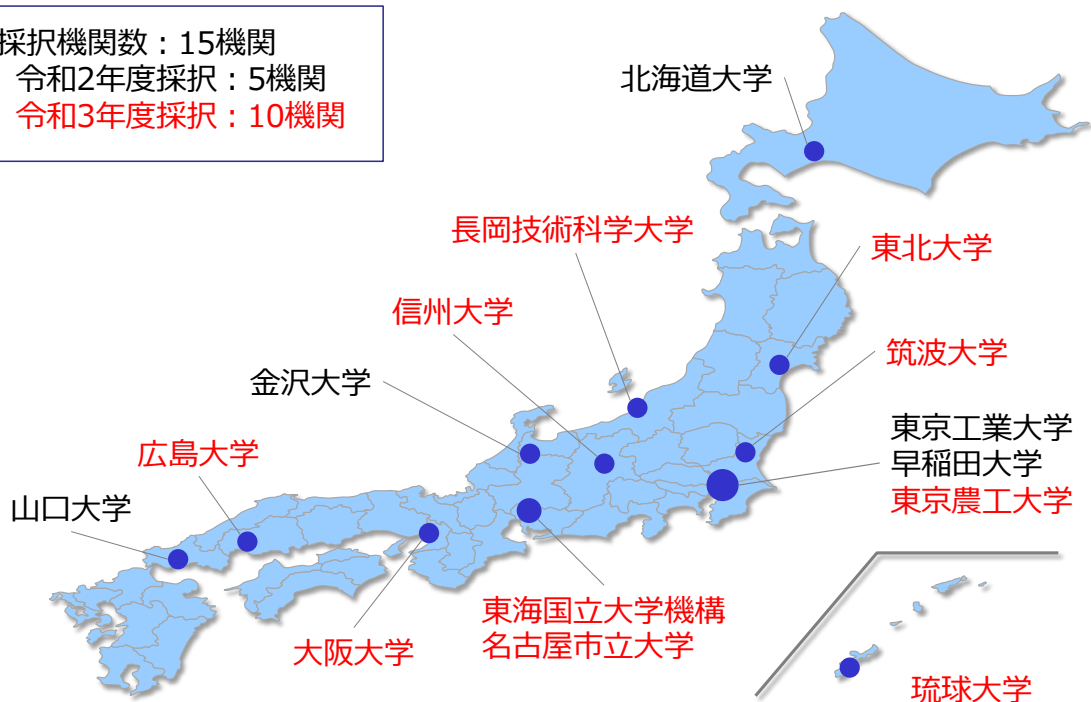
採択機関数：15機関
令和2年度採択：5機関
令和3年度採択：10機関

北海道大学

長岡技術科学大学

東北大学

信州大学

筑波大学

金沢大学

東京工業大学
早稲田大学
東京農工大学

広島大学

山口大学

東海国立大学機構
名古屋市立大学

大阪大学

琉球大学